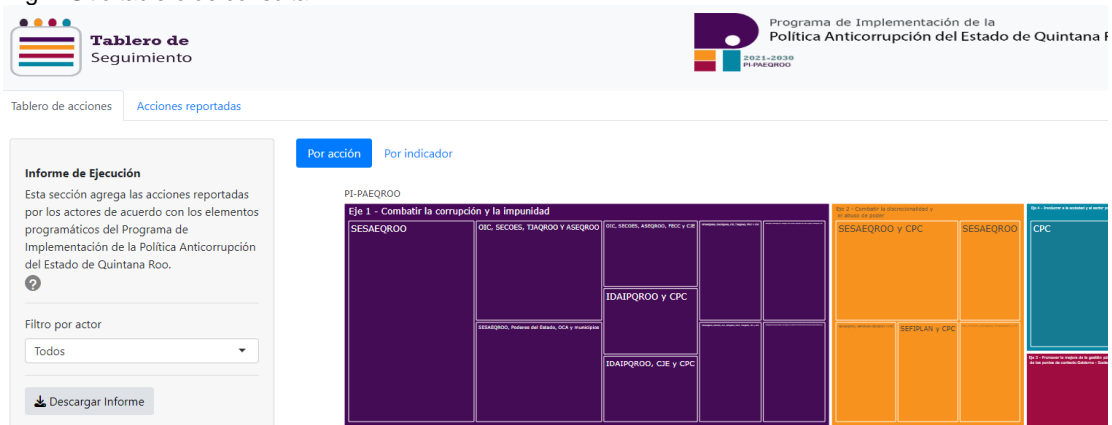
Tablero de Seguimiento

Programa de Implementación de la Política Anticorrupción del Estado de Quintana

2021-2030
PI-PAEQROO

Tablero de acciones | Acciones reportadas

Informe de Ejecución

Esta sección agrega las acciones reportadas por los actores de acuerdo con los elementos programáticos del Programa de Implementación de la Política Anticorrupción del Estado de Quintana Roo.

Filtro por actor

Todos

Descargar Informe

Por acción | Por indicador

PI-PAEQROO

Eje 1 - Combatir la corrupción y la impunidad

SESAEQROO

OIC, SECOES, TJAQROO Y ASEQROO

OIC, SECOES, ASEQROO, FECC y CJE

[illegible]

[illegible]

IDAIPQROO y CPC

SESAEQROO, Poderes del Estado, OCA y municipios

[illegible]

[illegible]

IDAIPQROO, CJE y CPC

Eje 2 - Combatir la discrecionalidad y el abuso de poder

SESAEQROO y CPC

SESAEQROO

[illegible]

SEFIPLAN y CPC

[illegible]

Eje 3 - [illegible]

CPC

Eje 4 - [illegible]